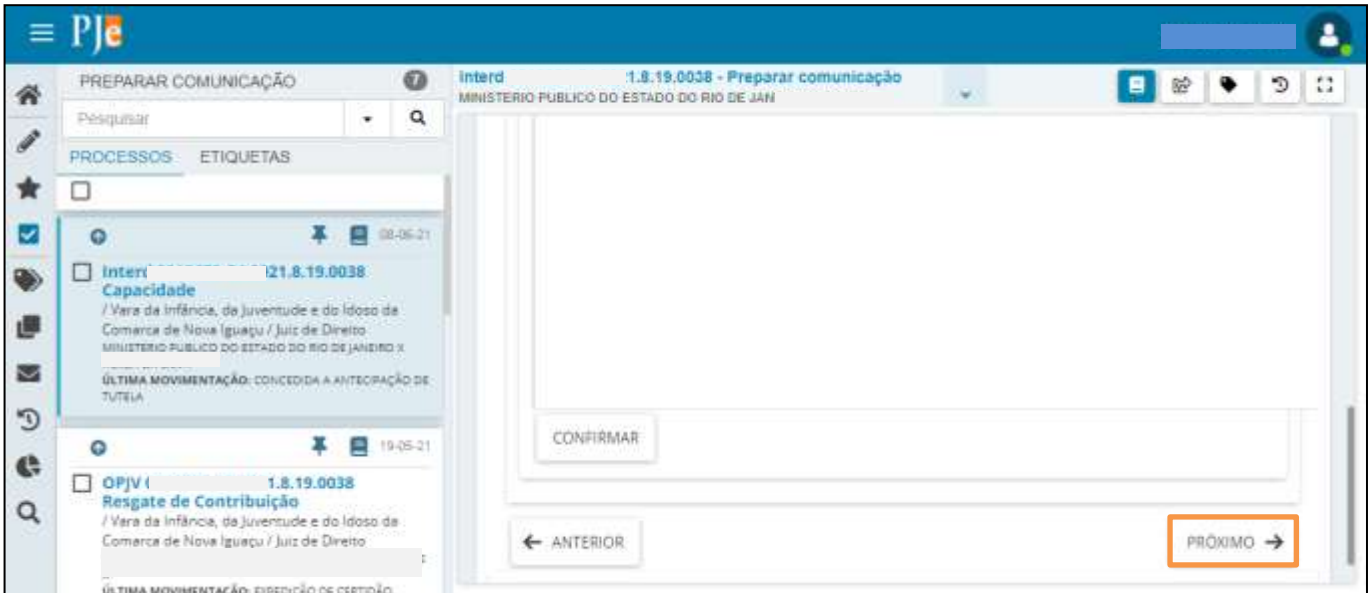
PJe

PREPARAR COMUNICAÇÃO 7

Pesquisar

PROCESSOS ETIQUETAS

08-06-21

Interd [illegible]21.8.19.0038
Capacidade
/ Vara da Infância, da Juventude e do Idoso da Comarca de Nova Iguaçu / Juiz de Direito
MINISTERIO PUBLICO DO ESTADO DO RIO DE JANEIRO X
ÚLTIMA MOVIMENTAÇÃO: CONCEDIDA A ANTECIPAÇÃO DE TUTELA

19-05-21

OPJV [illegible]1.8.19.0038
Resgate de Contribuição
/ Vara da Infância, da Juventude e do Idoso da Comarca de Nova Iguaçu / Juiz de Direito
ÚLTIMA MOVIMENTAÇÃO: EXPEDIÇÃO DE CERTIDÃO

Interd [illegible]1.8.19.0038 - Preparar comunicação
MINISTERIO PUBLICO DO ESTADO DO RIO DE JAN

CONFIRMAR

← ANTERIOR

PRÓXIMO →